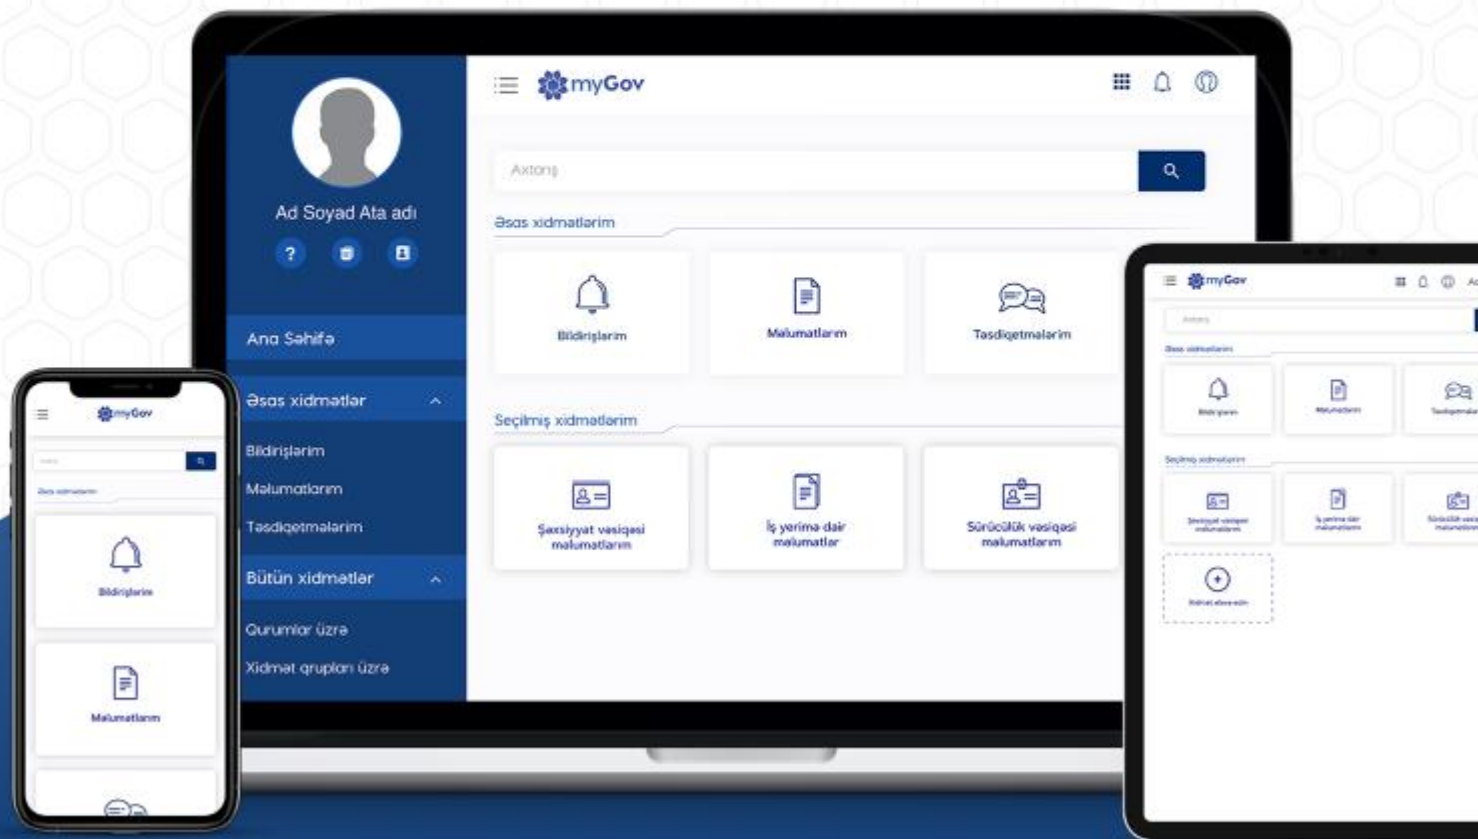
myGov

Axtarış

Ad Soyad Ata adı

Ana Səhifə

Əsas xidmətlər

Bildirişlərim

Məlumatlarım

Təsdiqetmələrim

Bütün xidmətlər

Qurumlar üzrə

Xidmət qrupları üzrə

Əsas xidmətlərim

Bildirişlərim

Məlumatlarım

Təsdiqetmələrim

Seçilmiş xidmətlərim

Şəxsiyyət vəsiqəsi məlumatlarım

İş yerimə dair məlumatlar

Sürücülük vəsiqəsi məlumatlarım

myGov

Əsas xidmətlərim

Bildirişlərim

Məlumatlarım

myGov

Axtarış

Əsas xidmətlərim

Bildirişlərim

Məlumatlarım

Təsdiqetmələrim

Seçilmiş xidmətlərim

Şəxsiyyət vəsiqəsi məlumatlarım

İş yerimə dair məlumatlarım

Sürücülük vəsiqəsi məlumatlarım

Xidmət əlavə edin